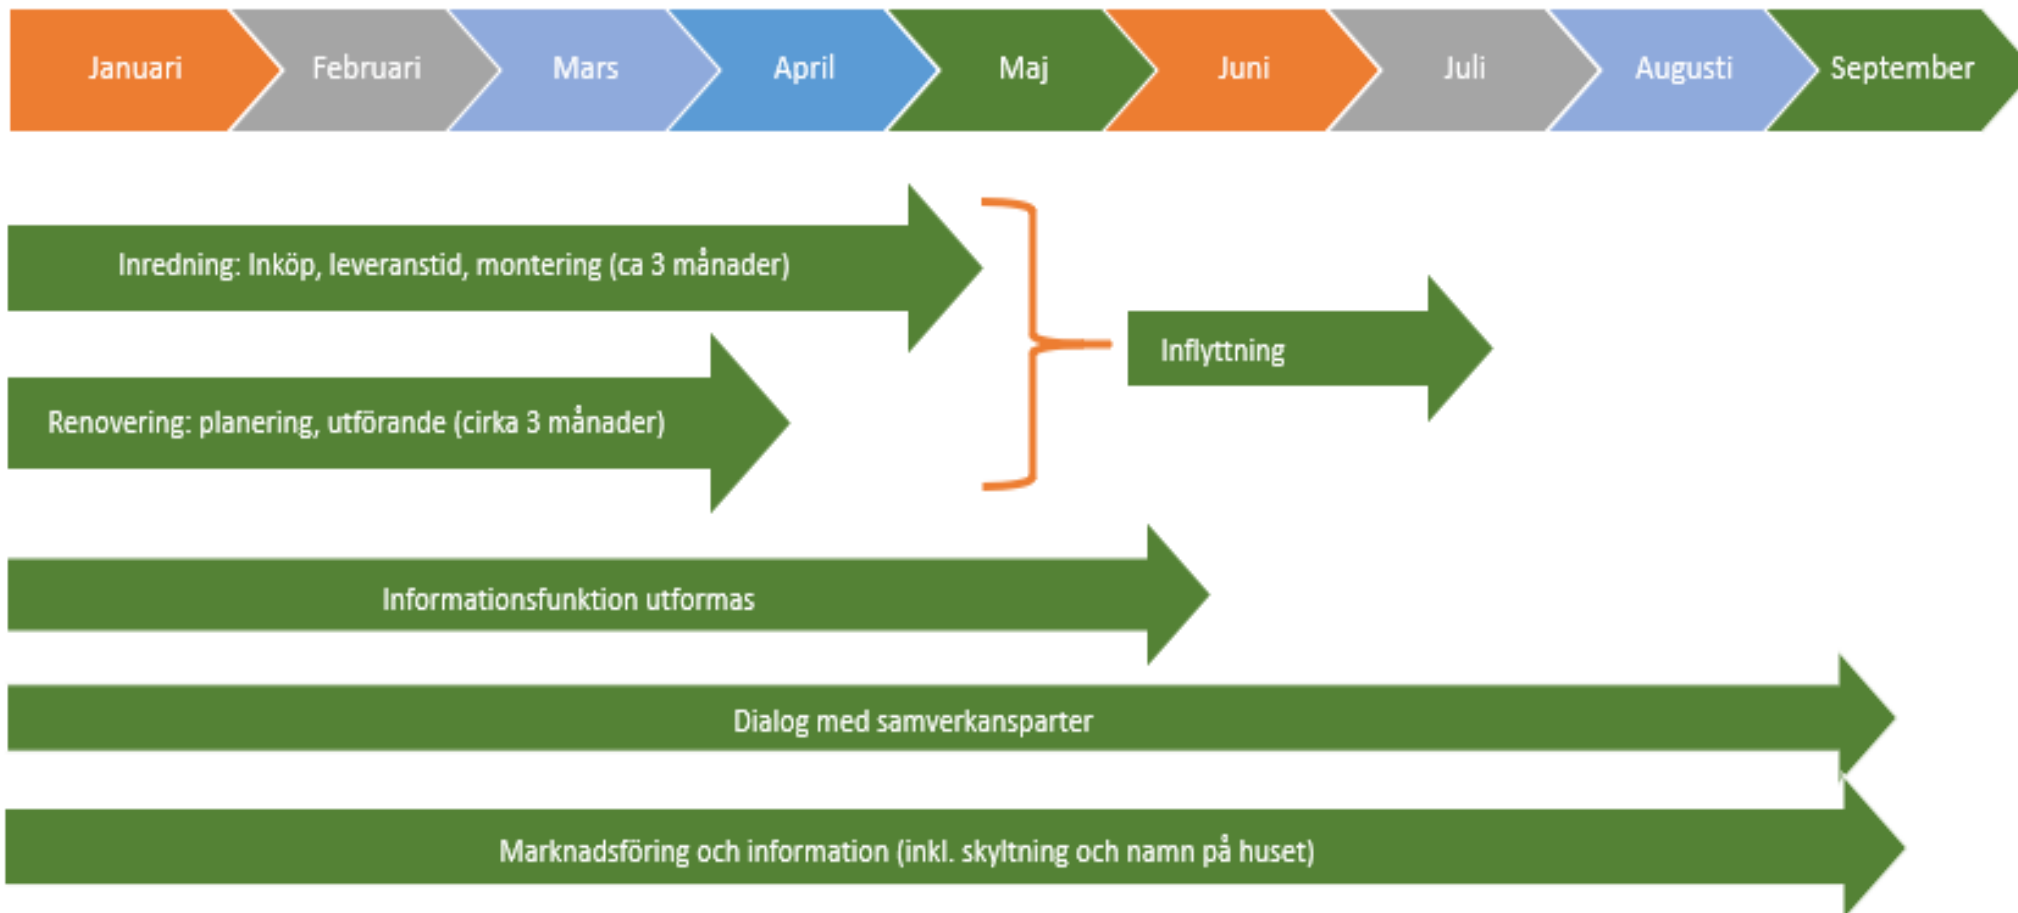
Januari Februari Mars April Maj Juni Juli Augusti September

Inredning: Inköp, leveranstid, montering (ca 3 månader)

Renovering: planering, utförande (cirka 3 månader)

Inflyttning

Informationsfunktion utformas

Dialog med samverkansparter

Marknadsföring och information (inkl. skyltning och namn på huset)